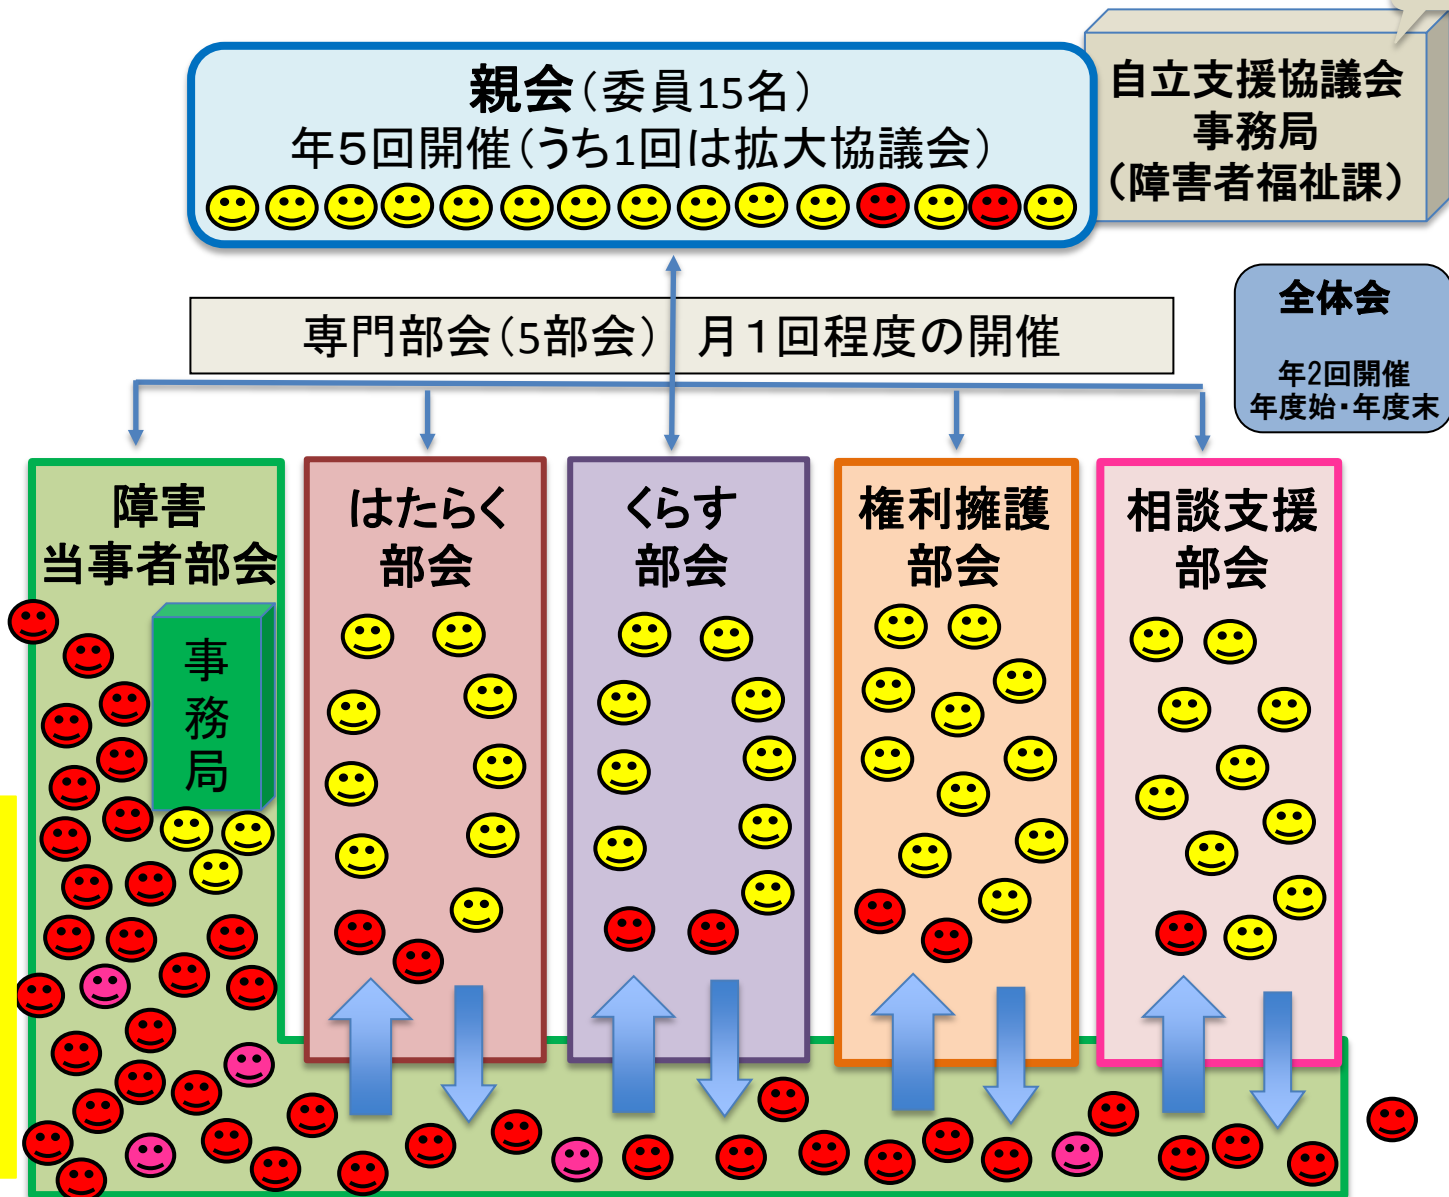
親会（委員15名）
年5回開催（うち1回は拡大協議会）

自立支援協議会
事務局
（障害者福祉課）

全体会
年2回開催
年度始・年度末

専門部会（5部会）　月１回程度の開催

障害
当事者部会

事
務
局

はたらく
部会

くらす
部会

権利擁護
部会

相談支援
部会